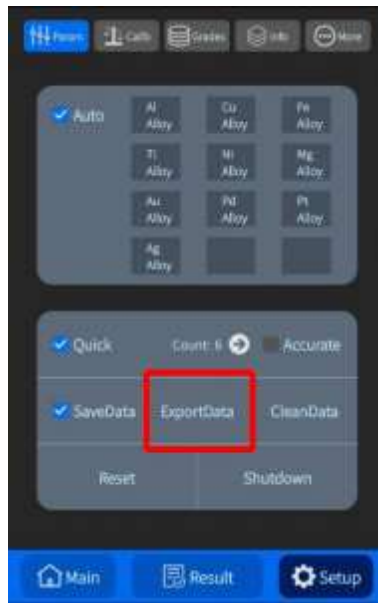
Param Calib Grades Info More

Auto

Al Alloy
Cu Alloy
Fe Alloy
Ti Alloy
Ni Alloy
Mg Alloy
Au Alloy
Pd Alloy
Pt Alloy
Ag Alloy

Quick
Count: 6
Accurate

SaveData
ExportData
CleanData

Reset
Shutdown

Main
Result
Setup